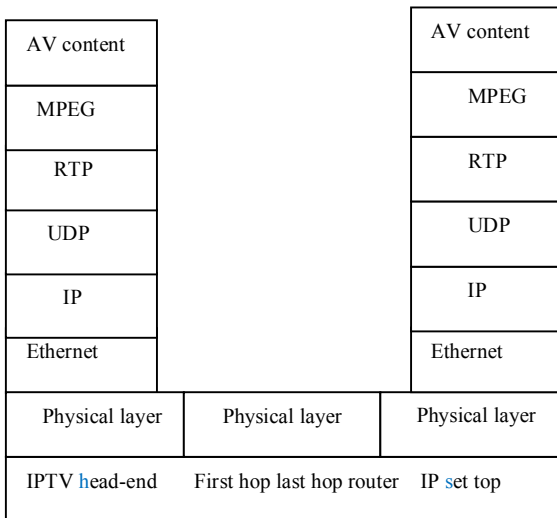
AV content

MPEG

RTP

UDP

IP

Ethernet

AV content

MPEG

RTP

UDP

IP

Ethernet

| Physical layer | Physical layer | Physical layer |
|---|---|---|

IPTV head-end First hop last hop router IP set top